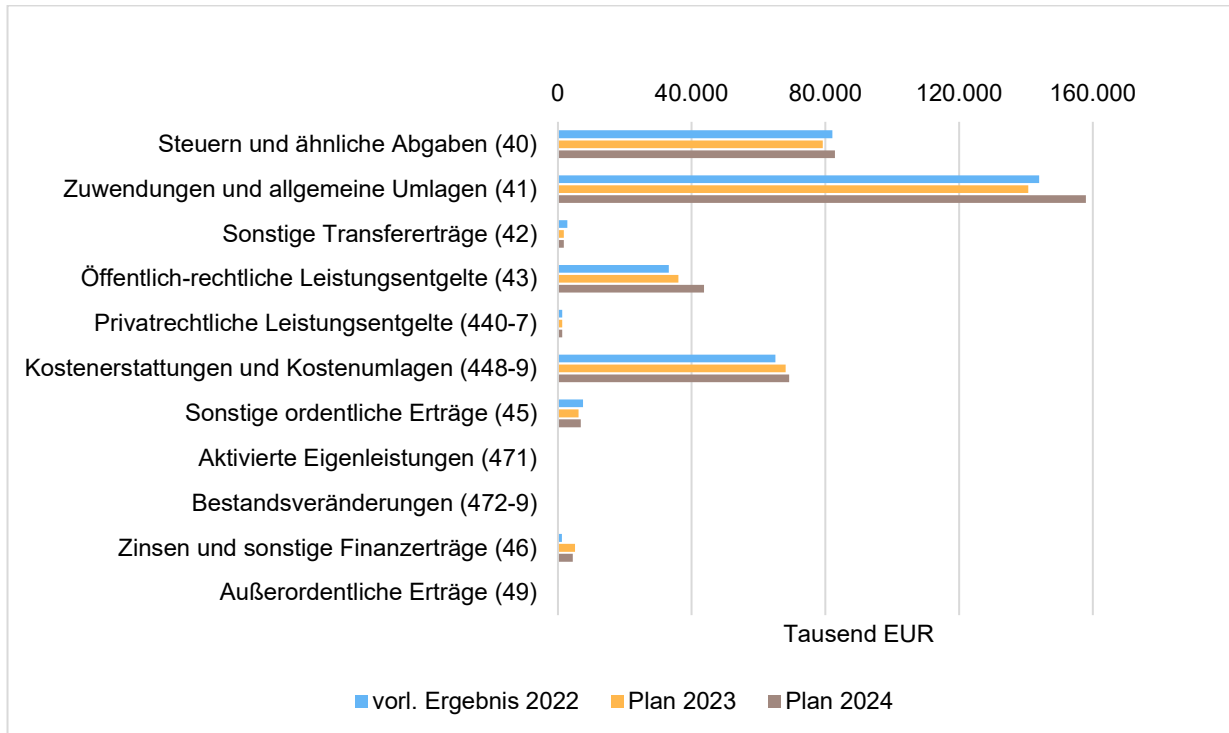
0
40.000
80.000
120.000
160.000

Steuern und ähnliche Abgaben (40)
Zuwendungen und allgemeine Umlagen (41)
Sonstige Transfererträge (42)
Öffentlich-rechtliche Leistungsentgelte (43)
Privatrechtliche Leistungsentgelte (440-7)
Kostenerstattungen und Kostenumlagen (448-9)
Sonstige ordentliche Erträge (45)
Aktivierte Eigenleistungen (471)
Bestandsveränderungen (472-9)
Zinsen und sonstige Finanzerträge (46)
Außerordentliche Erträge (49)

Tausend EUR

vorl. Ergebnis 2022
Plan 2023
Plan 2024